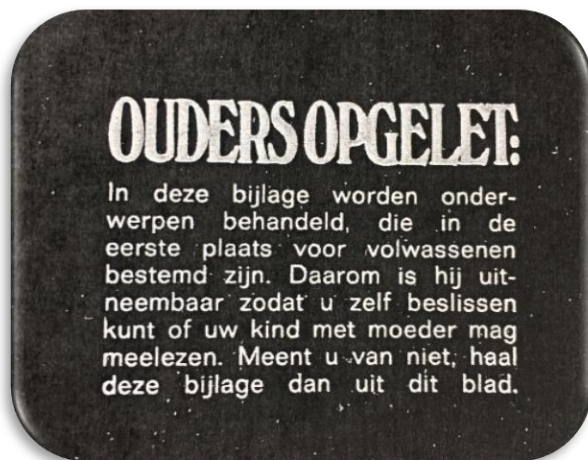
OUDERS OPGELET:

In deze bijlage worden onderwerpen behandeld, die in de eerste plaats voor volwassenen bestemd zijn. Daarom is hij uitneembaar zodat u zelf beslissen kunt of uw kind met moeder mag meelezen. Meent u van niet, haal deze bijlage dan uit dit blad.